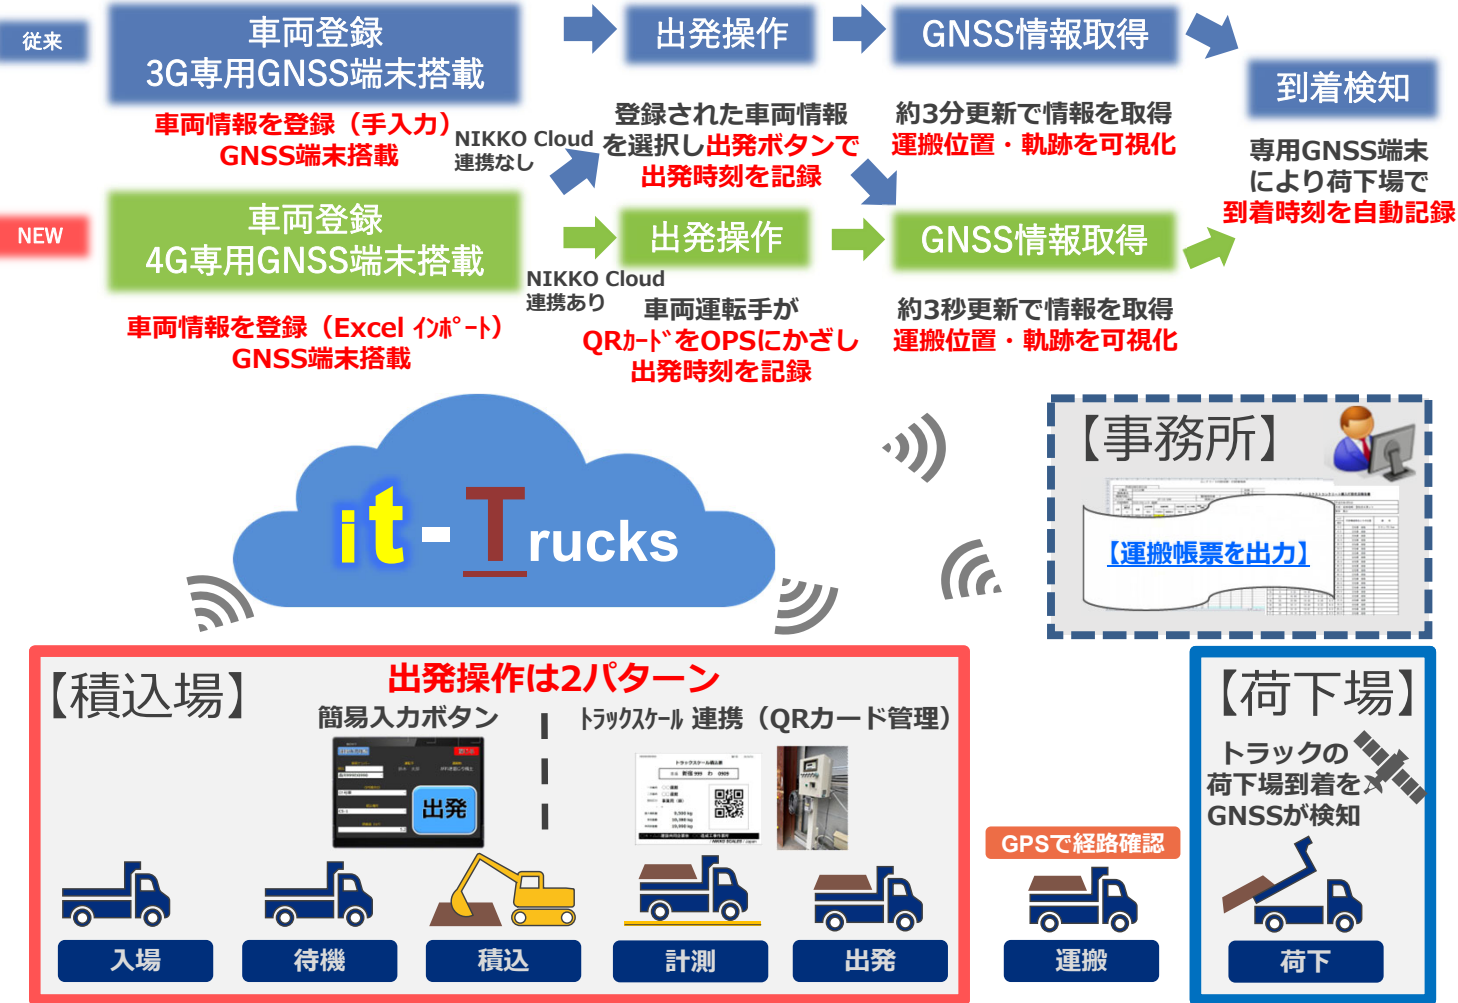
従来

車両登録
3G専用GNSS端末搭載

出発操作

GNSS情報取得

到着検知

車両情報を登録（手入力）
GNSS端末搭載

NIKKO Cloud
連携なし

登録された車両情報を選択し出発ボタンで出発時刻を記録

約3分更新で情報を取得
運搬位置・軌跡を可視化

専用GNSS端末により荷下場で到着時刻を自動記録

NEW

車両登録
4G専用GNSS端末搭載

出発操作

GNSS情報取得

NIKKO Cloud
連携あり

車両情報を登録（Excel ｲﾝﾎﾟｰﾄ）
GNSS端末搭載

車両運転手がQRｶｰﾄﾞをOPSにかざし出発時刻を記録

約3秒更新で情報を取得
運搬位置・軌跡を可視化

it-Trucks

【事務所】

【運搬帳票を出力】

【積込場】

出発操作は2パターン

簡易入力ボタン

ﾄﾗｯｸｽｹｰﾙ 連携（QRカード管理）

出発

【荷下場】

トラックの荷下場到着をGNSSが検知

GPSで経路確認

入場

待機

積込

計測

出発

運搬

荷下